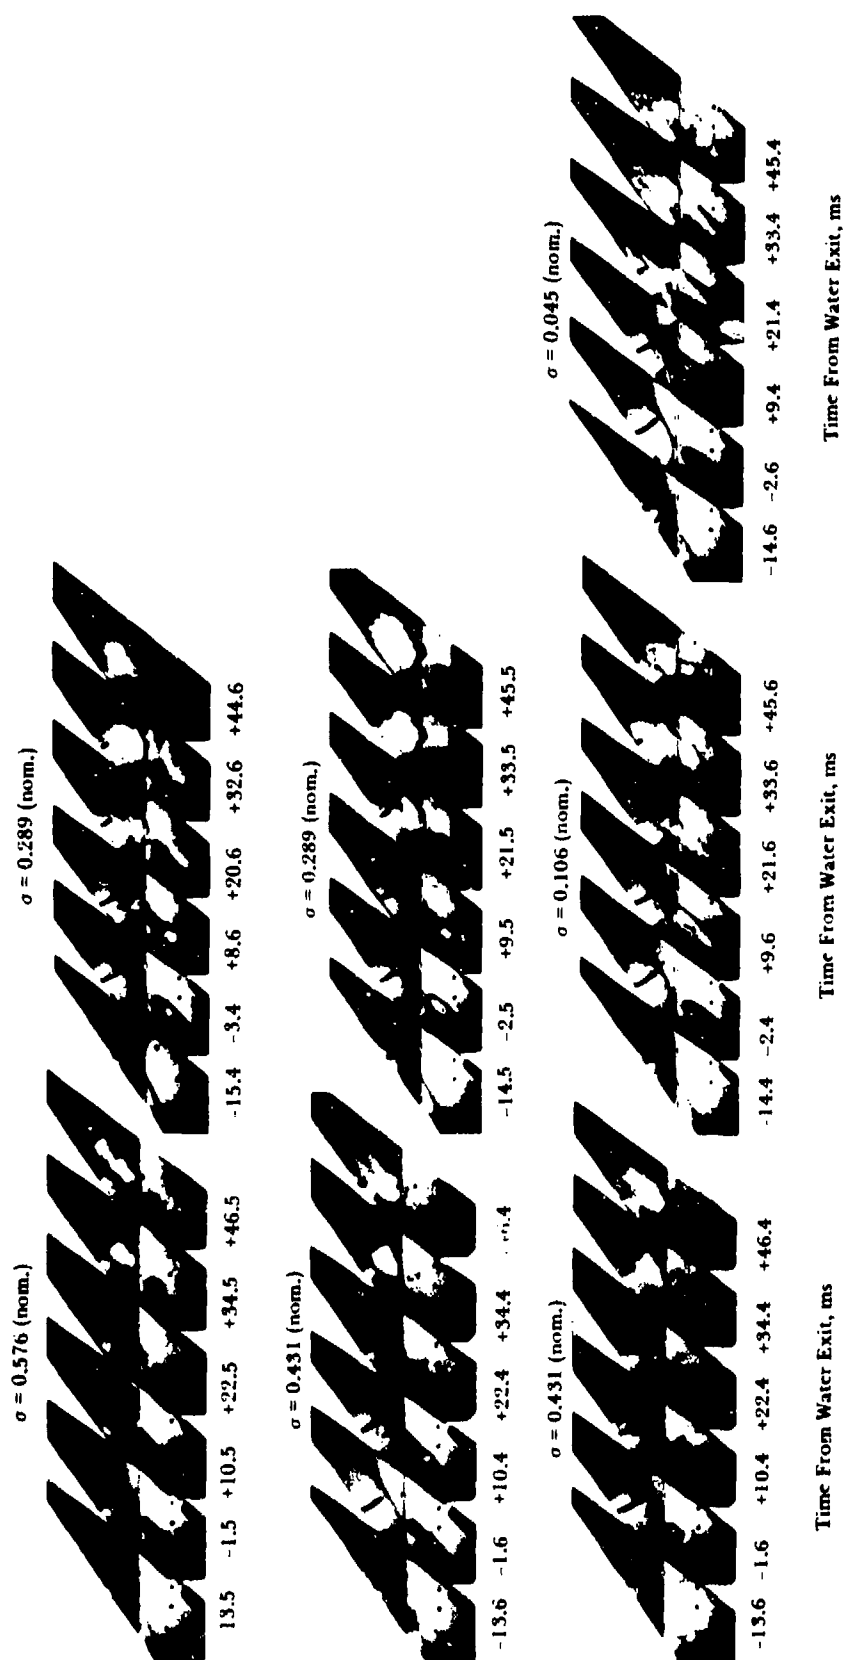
$\sigma$ = 0.576 (nom.)

13.5 -1.5 +10.5 +22.5 +34.5 +46.5

$\sigma$ = 0.431 (nom.)

-13.6 -1.6 +10.4 +22.4 +34.4 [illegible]

$\sigma$ = 0.431 (nom.)

-13.6 -1.6 +10.4 +22.4 +34.4 +46.4

Time From Water Exit, ms

$\sigma$ = 0.289 (nom.)

-15.4 -3.4 +8.6 +20.6 +32.6 +44.6

$\sigma$ = 0.289 (nom.)

-14.5 -2.5 +9.5 +21.5 +33.5 +45.5

$\sigma$ = 0.106 (nom.)

-14.4 -2.4 +9.6 +21.6 +33.6 +45.6

Time From Water Exit, ms

$\sigma$ = 0.045 (nom.)

-14.6 -2.6 +9.4 +21.4 +33.4 +45.4

Time From Water Exit, ms